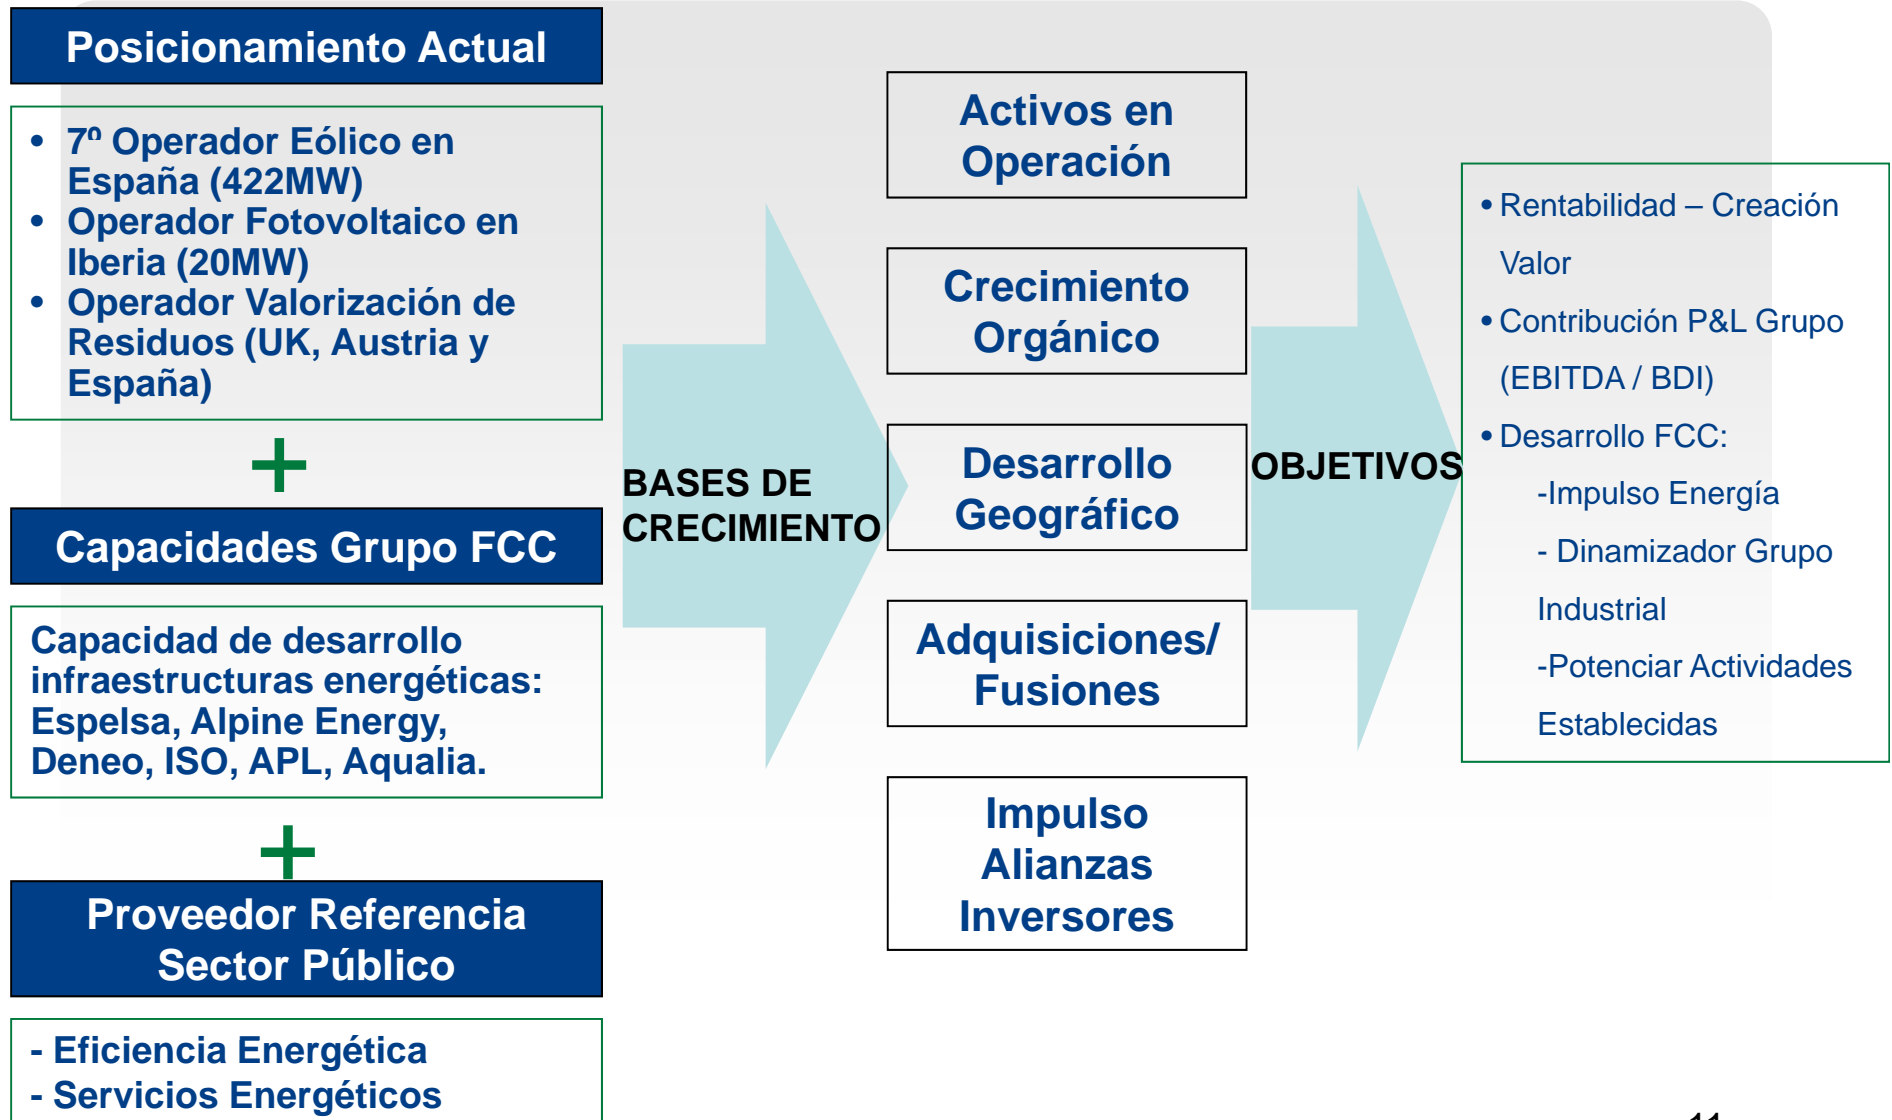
Posicionamiento Actual

• 7º Operador Eólico en España (422MW)
• Operador Fotovoltaico en Iberia (20MW)
• Operador Valorización de Residuos (UK, Austria y España)

+

Capacidades Grupo FCC

Capacidad de desarrollo infraestructuras energéticas: Espelsa, Alpine Energy, Deneo, ISO, APL, Aqualia.

+

Proveedor Referencia Sector Público

- Eficiencia Energética
- Servicios Energéticos

BASES DE CRECIMIENTO

Activos en Operación

Crecimiento Orgánico

Desarrollo Geográfico

Adquisiciones/ Fusiones

Impulso Alianzas Inversores

OBJETIVOS

• Rentabilidad – Creación Valor
• Contribución P&L Grupo (EBITDA / BDI)
• Desarrollo FCC:
-Impulso Energía
- Dinamizador Grupo Industrial
-Potenciar Actividades Establecidas

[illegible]